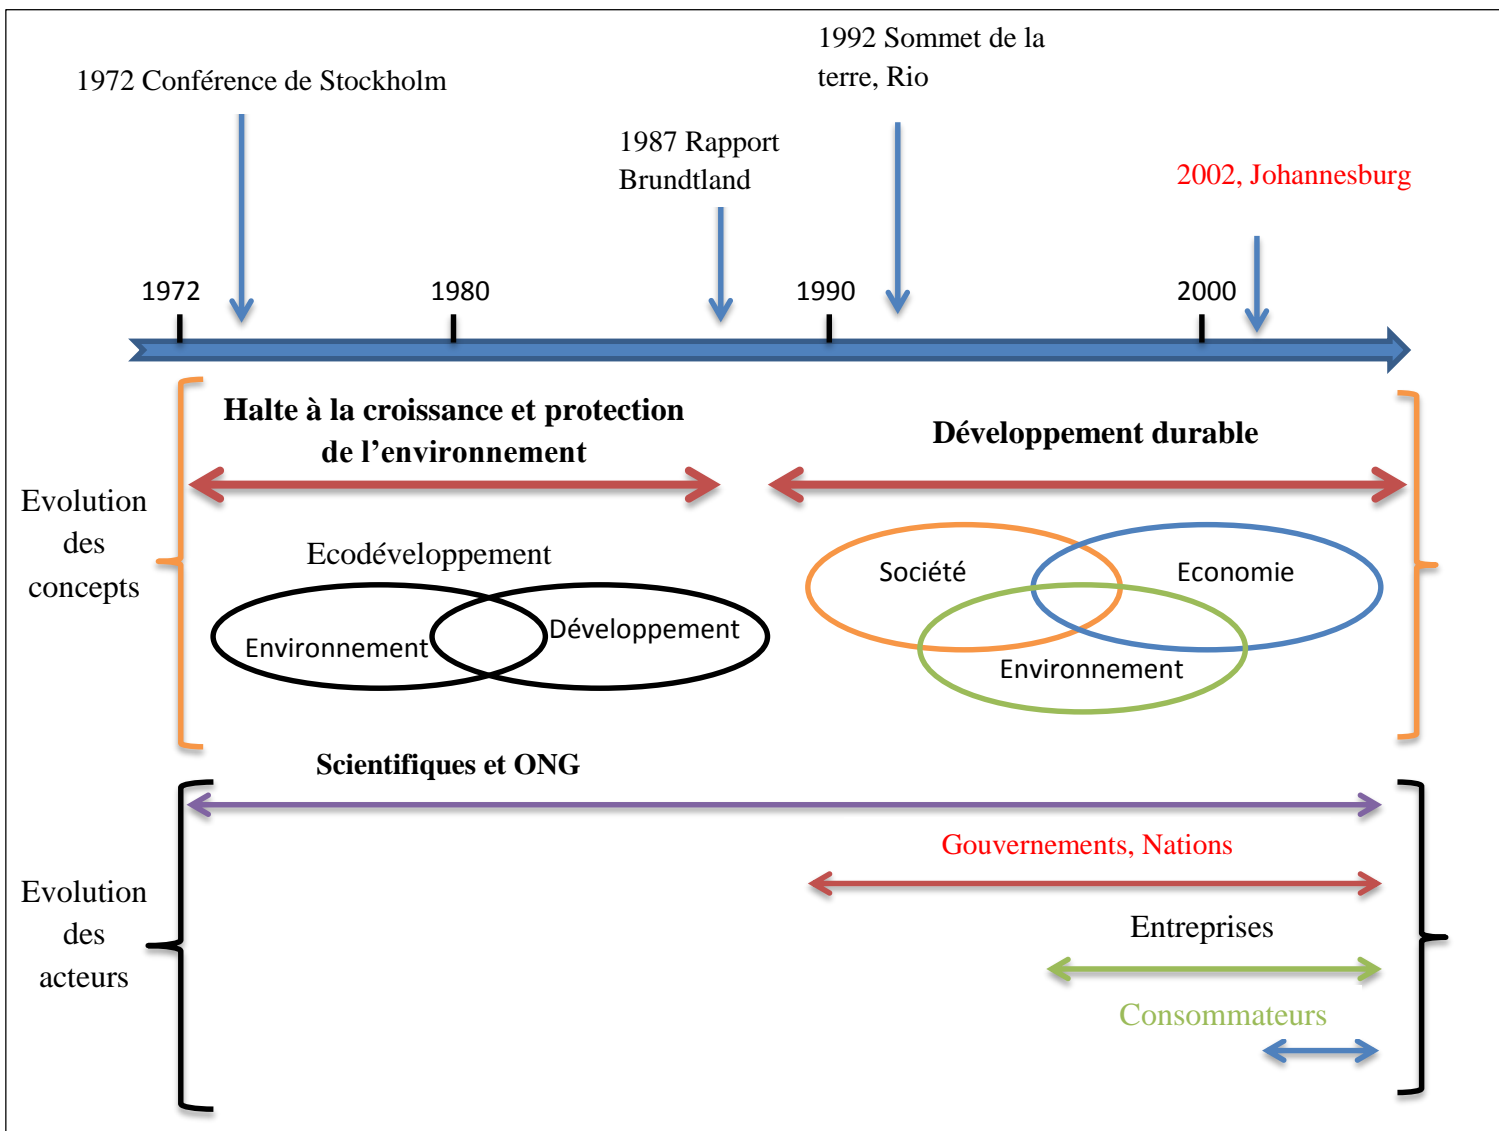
1972 Conférence de Stockholm

1992 Sommet de la terre, Rio

1987 Rapport Brundtland

2002, Johannesburg

1972

1980

1990

2000

Evolution des concepts

Halte à la croissance et protection de l'environnement

Développement durable

Ecodéveloppement

Environnement

Développement

Société

Economie

Environnement

Scientifiques et ONG

Evolution des acteurs

Gouvernements, Nations

Entreprises

Consommateurs